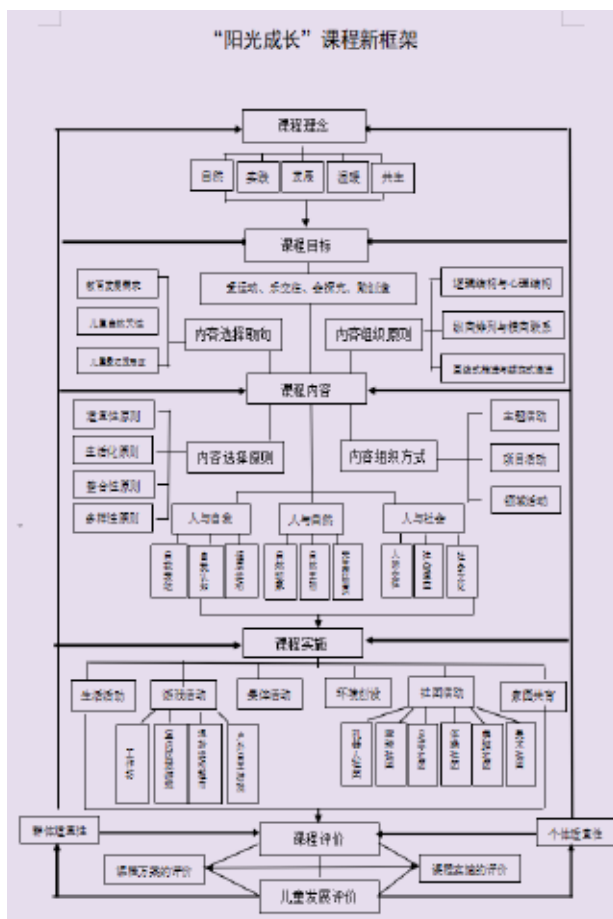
“阳光成长”课程新框架

课程理念

自然 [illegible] 发展 适度 共生

课程目标

爱运动、乐交往、会探究、能自主

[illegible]

儿童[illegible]

儿童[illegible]

内容选择取向

内容组织原则

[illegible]

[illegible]

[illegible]

课程内容

适宜性原则

生活化原则

整合性原则

多样性原则

内容选择原则

内容组织方式

主题活动

项目活动

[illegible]

人与自我

人与自然

人与社会

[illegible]

课程实施

生活活动

游戏活动

集体活动

环境创设

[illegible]

家园共育

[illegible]

群体适用性

课程评价

个体适宜性

课程方案的评价

课程实施的评价

儿童发展评价